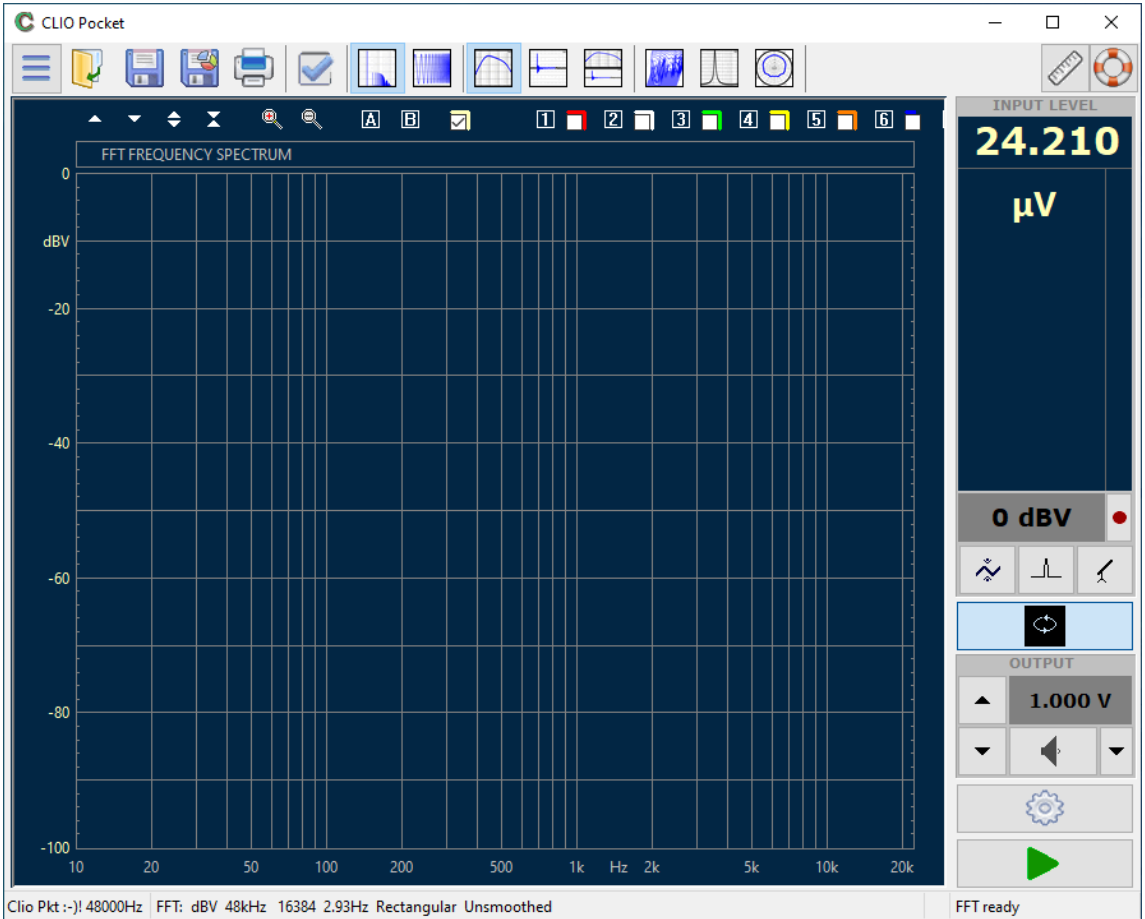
CLIO Pocket

A B 1 2 3 4 5 6

FFT FREQUENCY SPECTRUM

0
dBV
-20
-40
-60
-80
-100

10 20 50 100 200 500 1k Hz 2k 5k 10k 20k

INPUT LEVEL
24.210
µV

0 dBV

OUTPUT
1.000 V

Clio Pkt :-)! 48000Hz FFT: dBV 48kHz 16384 2.93Hz Rectangular Unsmoothed FFT ready